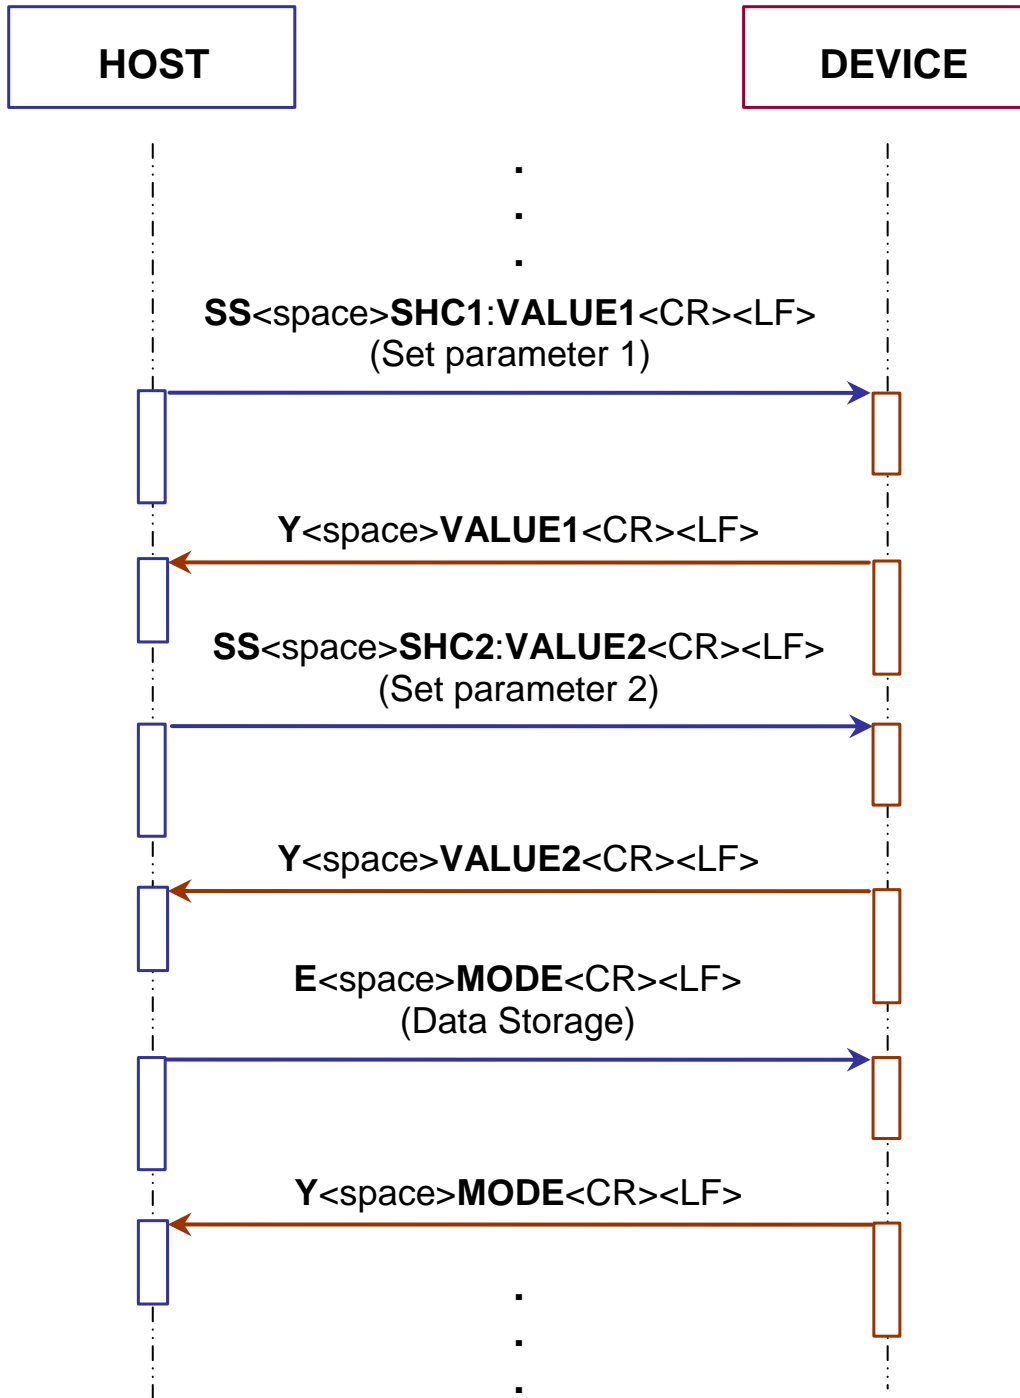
HOST

DEVICE

.
.
.

SS<space>SHC1:VALUE1<CR><LF>
(Set parameter 1)

Y<space>VALUE1<CR><LF>

SS<space>SHC2:VALUE2<CR><LF>
(Set parameter 2)

Y<space>VALUE2<CR><LF>

E<space>MODE<CR><LF>
(Data Storage)

Y<space>MODE<CR><LF>

.
.
.